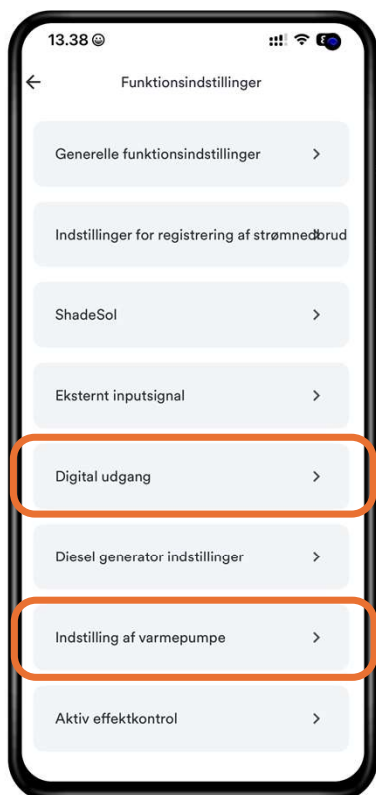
13.38

Funktionsindstillinger

Generelle funktionsindstillinger >

Indstillinger for registrering af strømnedbrud

ShadeSol >

Eksternt inputsignal >

Digital udgang >

Diesel generator indstillinger >

Indstilling af varmepumpe >

Aktiv effektkontrol >